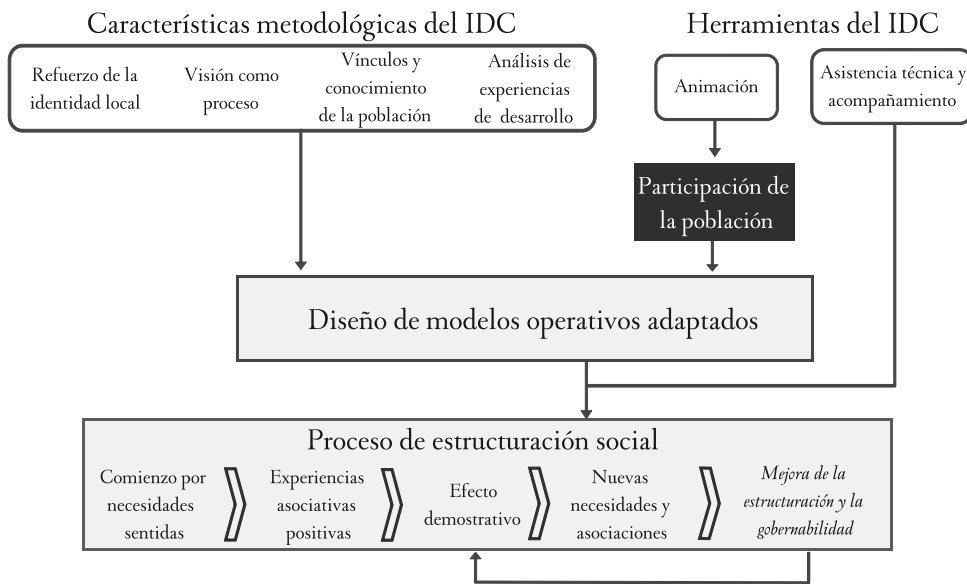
Características metodológicas del IDC

Refuerzo de la identidad local

Visión como proceso

Vínculos y conocimiento de la población

Análisis de experiencias de desarrollo

Herramientas del IDC

Animación

Asistencia técnica y acompañamiento

Participación de la población

Diseño de modelos operativos adaptados

Proceso de estructuración social

Comienzo por necesidades sentidas

Experiencias asociativas positivas

Efecto demostrativo

Nuevas necesidades y asociaciones

*Mejora de la estructuración y la gobernabilidad*